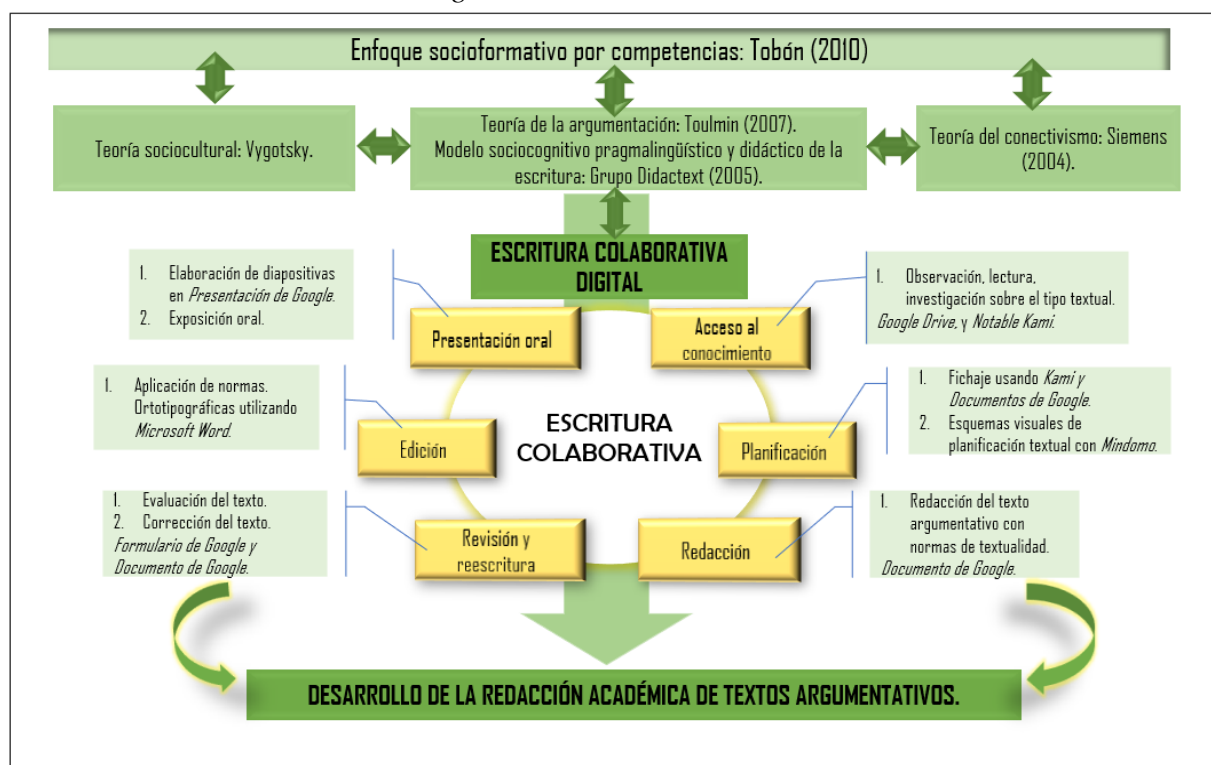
Enfoque socioformativo por competencias: Tobón (2010)

Teoría sociocultural: Vygotsky.

Teoría de la argumentación: Toulmin (2007). Modelo sociocognitivo pragmalingüístico y didáctico de la escritura: Grupo Didactext (2005).

Teoría del conectivismo: Siemens (2004).

ESCRITURA COLABORATIVA DIGITAL

1. Elaboración de diapositivas en *Presentación de Google*.
2. Exposición oral.

Presentación oral

Acceso al conocimiento

1. Observación, lectura, investigación sobre el tipo textual. *Google Drive*, y *Notable Kami*.

1. Aplicación de normas. Ortotipográficas utilizando *Microsoft Word*.

Edición

ESCRITURA COLABORATIVA

Planificación

1. Fichaje usando *Kami y Documentos de Google*.
2. Esquemas visuales de planificación textual con *Mindomo*.

1. Evaluación del texto.
2. Corrección del texto.
*Formulario de Google y Documento de Google*.

Revisión y reescritura

Redacción

1. Redacción del texto argumentativo con normas de textualidad.
*Documento de Google*.

DESARROLLO DE LA REDACCIÓN ACADÉMICA DE TEXTOS ARGUMENTATIVOS.